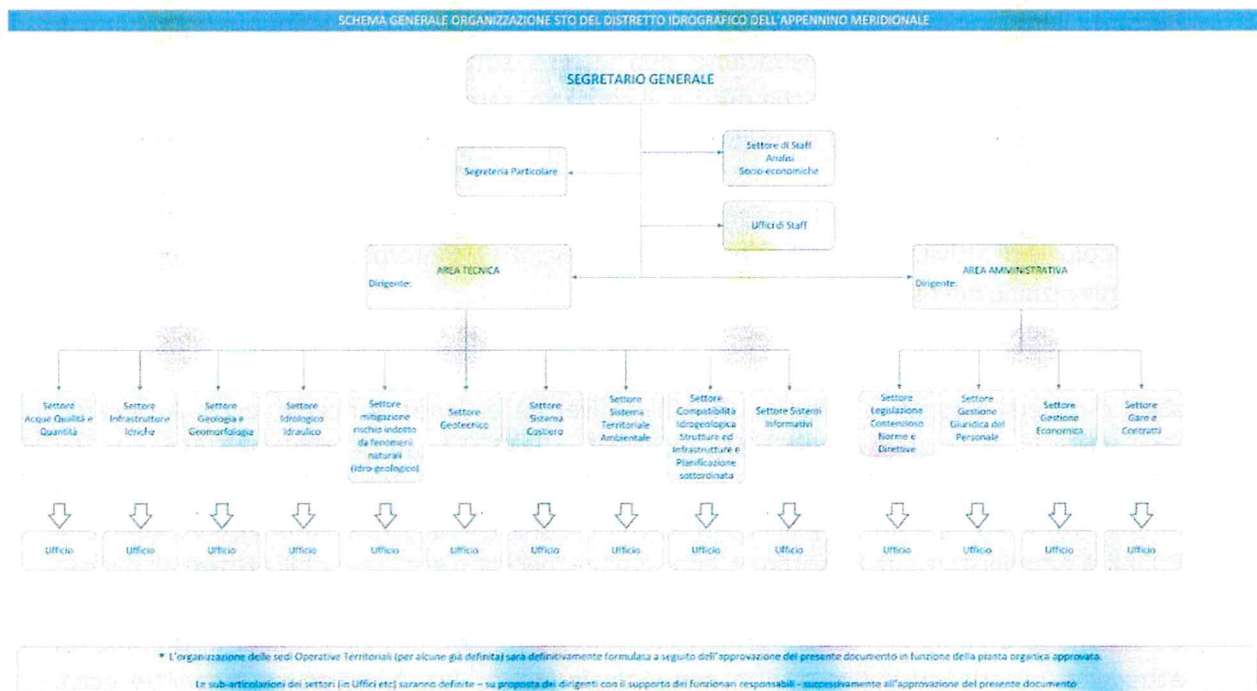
SCHEMA GENERALE ORGANIZZAZIONE STO DEL DISTRETTO IDROGRAFICO DELL'APPENNINO MERIDIONALE

SEGRETARIO GENERALE

Segreteria Particolare

Settore di Staff Analisi Socio-economiche

Uffici di Staff

AREA TECNICA
Dirigente:

AREA AMMINISTRATIVA
Dirigente:

Settore Acque Qualità e Quantità

Settore Infrastrutture Idriche

Settore Geologia e Geomorfologia

Settore Idrologico Idraulico

Settore mitigazione rischio indotto da fenomeni naturali (idro-geologico)

Settore Geotecnico

Settore Sistema Costiero

Settore Sistema Territoriale Ambientale

Settore Compatibilità Idrogeologica Strutture ed Infrastrutture e Pianificazione sottordinata

Settore Sistemi Informativi

Settore Legislazione Contenzioso Norme e Direttive

Settore Gestione Giuridica del Personale

Settore Gestione Economica

Settore Gare e Contratti

Ufficio

Ufficio

Ufficio

Ufficio

Ufficio

Ufficio

Ufficio

Ufficio

Ufficio

Ufficio

Ufficio

Ufficio

Ufficio

Ufficio

* L'organizzazione delle sedi Operative Territoriali (per alcune già definita) sarà definitivamente formulata a seguito dell'approvazione del presente documento in funzione della pianta organica approvata.

Le sub-articolazioni dei settori (in Uffici etc) saranno definite – su proposta dei dirigenti con il supporto dei funzionari responsabili – successivamente all'approvazione del presente documento